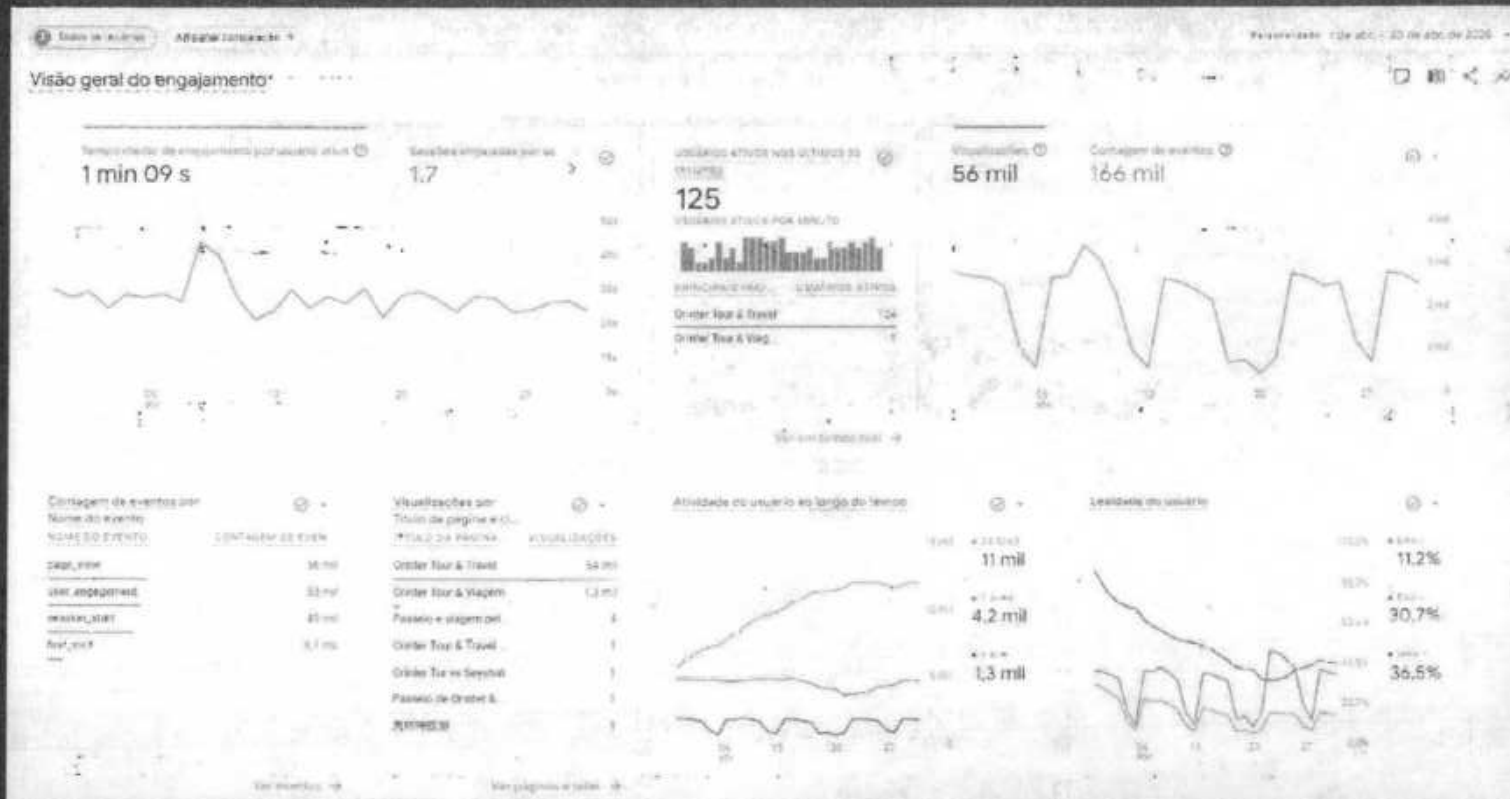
Todos os usuários | Adicionar comparação +

Personalizado 1 de abr. - 30 de abr. de 2026

Visão geral do engajamento

Tempo médio de engajamento por usuário ativo 1 min 09 s

Sessões engajadas por usuário 1,7

Usuários ativos nos últimos 30 minutos 125

USUÁRIOS ATIVOS POR MINUTO

PRINCIPAIS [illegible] | USUÁRIOS ATIVOS

| Orister Tour & Travel | 124 |
|---|---|
| Orister Tour & Viag... | 1 |

Ver em tempo real →

Visualizações 56 mil

Contagem de eventos 166 mil

Contagem de eventos por Nome do evento

| NOME DO EVENTO | CONTAGEM DE EVEN |
|---|---|
| page_view | 56 mil |
| user_engagement | 53 mil |
| session_start | 41 mil |
| first_visit | 9,1 mil |

Ver eventos →

Visualizações por Título da página e cl...

| TÍTULO DA PÁGINA | VISUALIZAÇÕES |
|---|---|
| Orister Tour & Travel | 54 mil |
| Orister Tour & Viagem | 1,2 mil |
| Passeio e viagem pel... | 3 |
| Orister Tour & Travel ... | 1 |
| Orister Tur es Szeyhat | 1 |
| Passeio de Orister & ... | 1 |
| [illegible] | 1 |

Ver páginas e telas →

Atividade do usuário ao longo do tempo

30 DIAS 11 mil

7 DIAS 4,2 mil

1 DIA 1,3 mil

Lealdade do usuário

11,2%

30,7%

36,5%